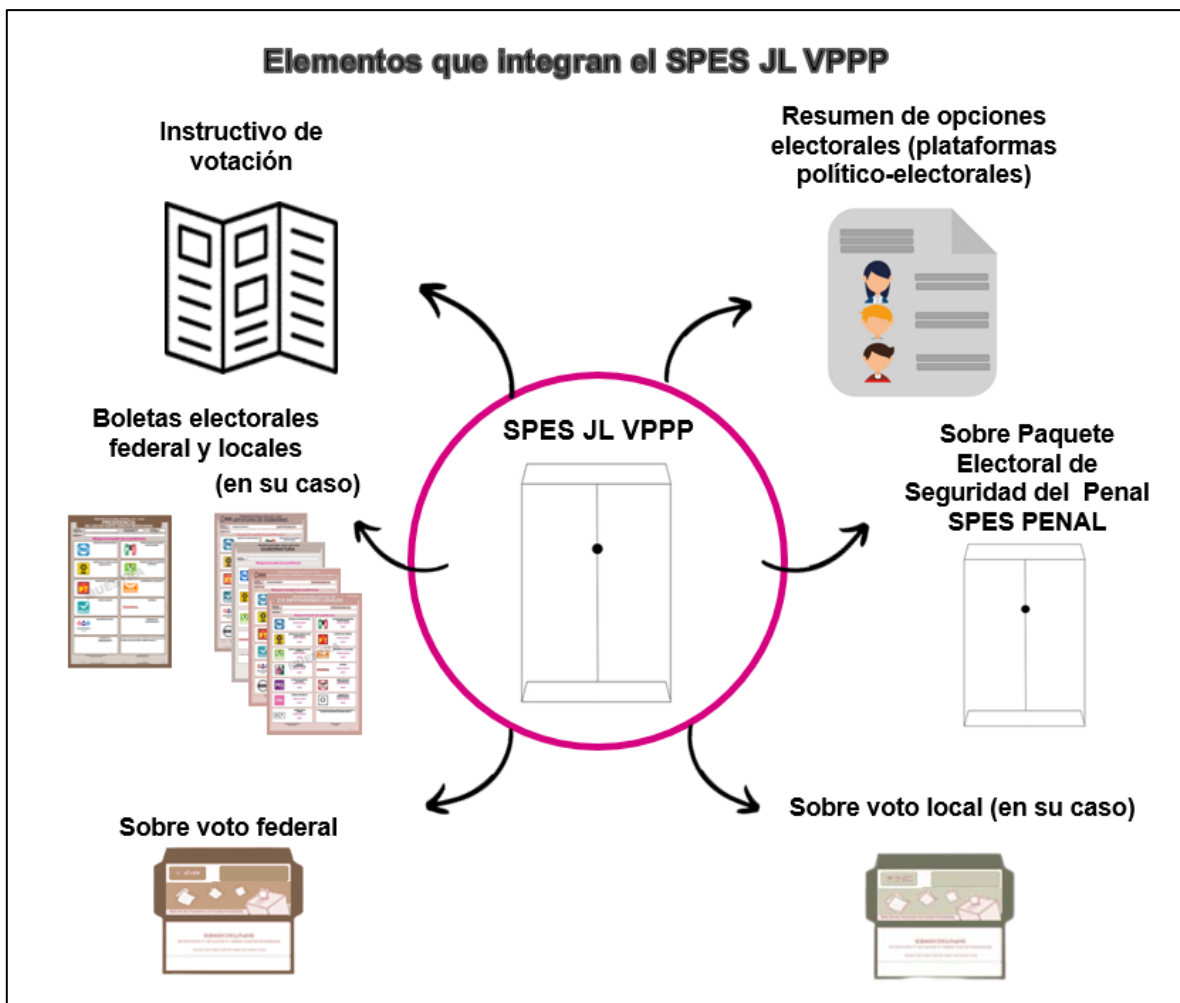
Elementos que integran el SPES JL VPPP

Instructivo de votación

Resumen de opciones electorales (plataformas político-electorales)

Boletas electorales federal y locales (en su caso)

SPES JL VPPP

Sobre Paquete Electoral de Seguridad del Penal SPES PENAL

Sobre voto federal

Sobre voto local (en su caso)